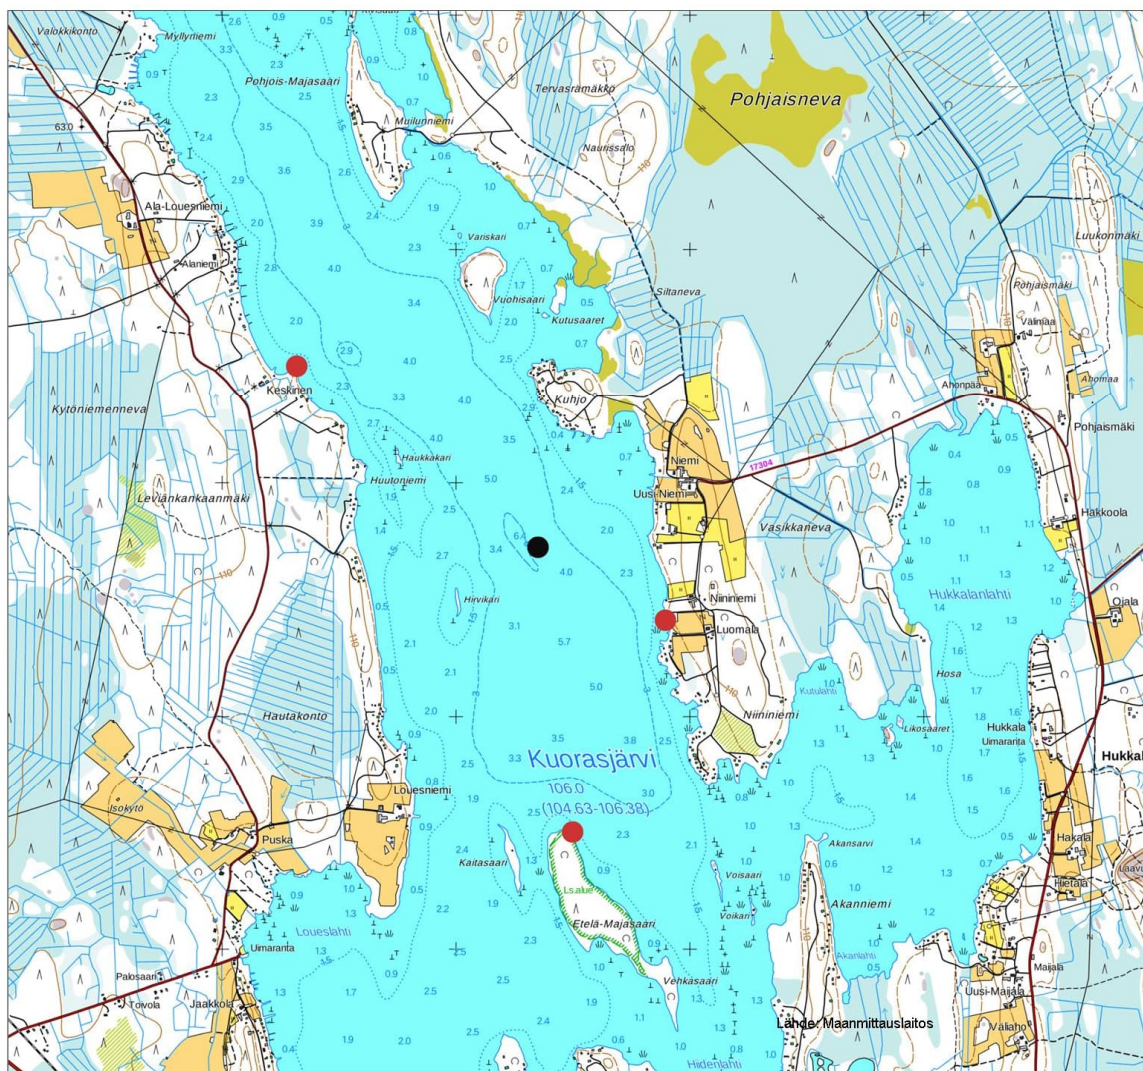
Valokkikonto
Myllyniemi
Pohjois-Majasaari
2.6
0.9
0.5
0.8
0.9
1.0
3.3
0.9
2.3
2.5
3.5
Muilunniemi
0.6
Tervasrämäkkö
Pohjaisneva
Naurissalo
63
2.4
1.0
2.9
3.6
2.6
Ala-Louesniemi
2.0
3.9
2.4
1.9
Variskari
Alaniemi
2.8
4.0
2.3
0.7
Vuohisaari
0.5
Kutusaaret
Siltaneva
Luukonmäki
Pohjaismäki
Välimaa
3.4
2.0
2.0
2.9
4.0
0.7
2.5
Kuhjo
Ahonpää
Ahomaa
Keskinen
2.3
3.3
4.0
2.9
Kytöniemenneva
2.7
4.0
3.5
0.4
0.7
Pohjaismäki
Haukkakari
Huutoniemi
5.0
2.4
Niemi
17304
0.4
0.9
Leviänkankaanmäki
2.5
Uusi-Niemi
Vasikkaneva
0.8
Hakkoola
1.5
1.4
2.7
3.4
6.4
4.0
2.0
2.3
1.0
1.1
1.1
0.5
1.1
1.3
1.2
Hirvikari
Niiniemi
Hukkalanlahti
Ojala
1.0
0.5
3.1
5.7
Luomala
1.4
1.2
1.3
2.1
1.6
Hosa
1.7
1.5
5.0
Hautakonto
2.0
0.9
3.5
3.8
2.5
Kutulahti
Niininiemi
Likosaaret
1.8
Hukkala
Uimaranta
1.7
Hukkal
1.1
1.3
1.3
Kuorasjärvi
106.0
(104.63-106.38)
Louesniemi
0.8
2.5
1.9
3.3
3.0
0.8
1.0
1.3
1.4
1.6
1.6
Isokyto
Puska
0.9
2.5
2.3
1.0
1.5
1.5
0.5
2.4
1.3
0.9
1.0
0.6
1.2
1.3
0.7
Akansarvi
Hakala
Kaitasaari
Voisaari
Akanniemi
Hietala
0.9
1.0
1.0
1.2
Lsalue
Etelä-Majasaari
Voikari
1.3
0.5
2.2
2.3
0.9
1.0
Loueslahti
Uimaranta
1.5
0.9
2.5
1.0
Akanlahti
0.5
Maijala
Palosaari
Toivola
Jaakkola
1.3
1.7
2.5
2.5
Vehkasaari
1.9
1.1
1.3
Uusi-Maijala
Välaho
0.4
1.9
2.0
2.4
1.0
0.6
1.0
1.3
Hidenlahti
Lähde: Maanmittauslaitos